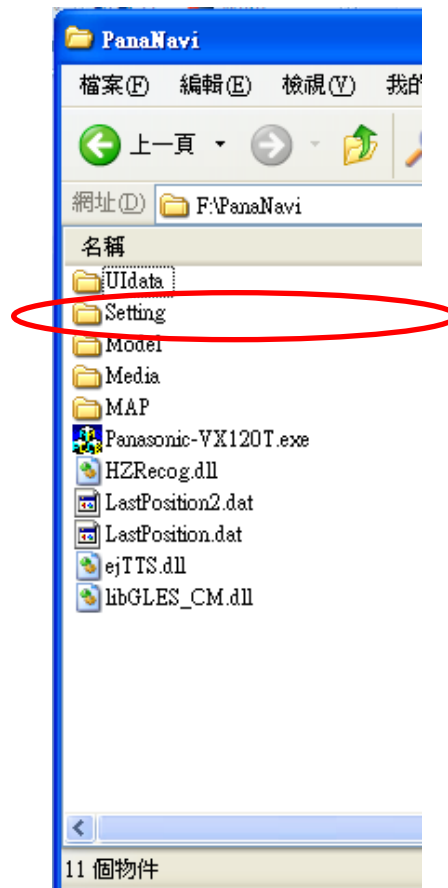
PanaNavi

檔案(F) 編輯(E) 檢視(V) 我的

上一頁

網址(D) F:\PanaNavi

名稱

UIdata
Setting
Model
Media
MAP
Panasonic-VX120T.exe
HZRecog.dll
LastPosition2.dat
LastPosition.dat
ejTTS.dll
libGLES_CM.dll

11 個物件